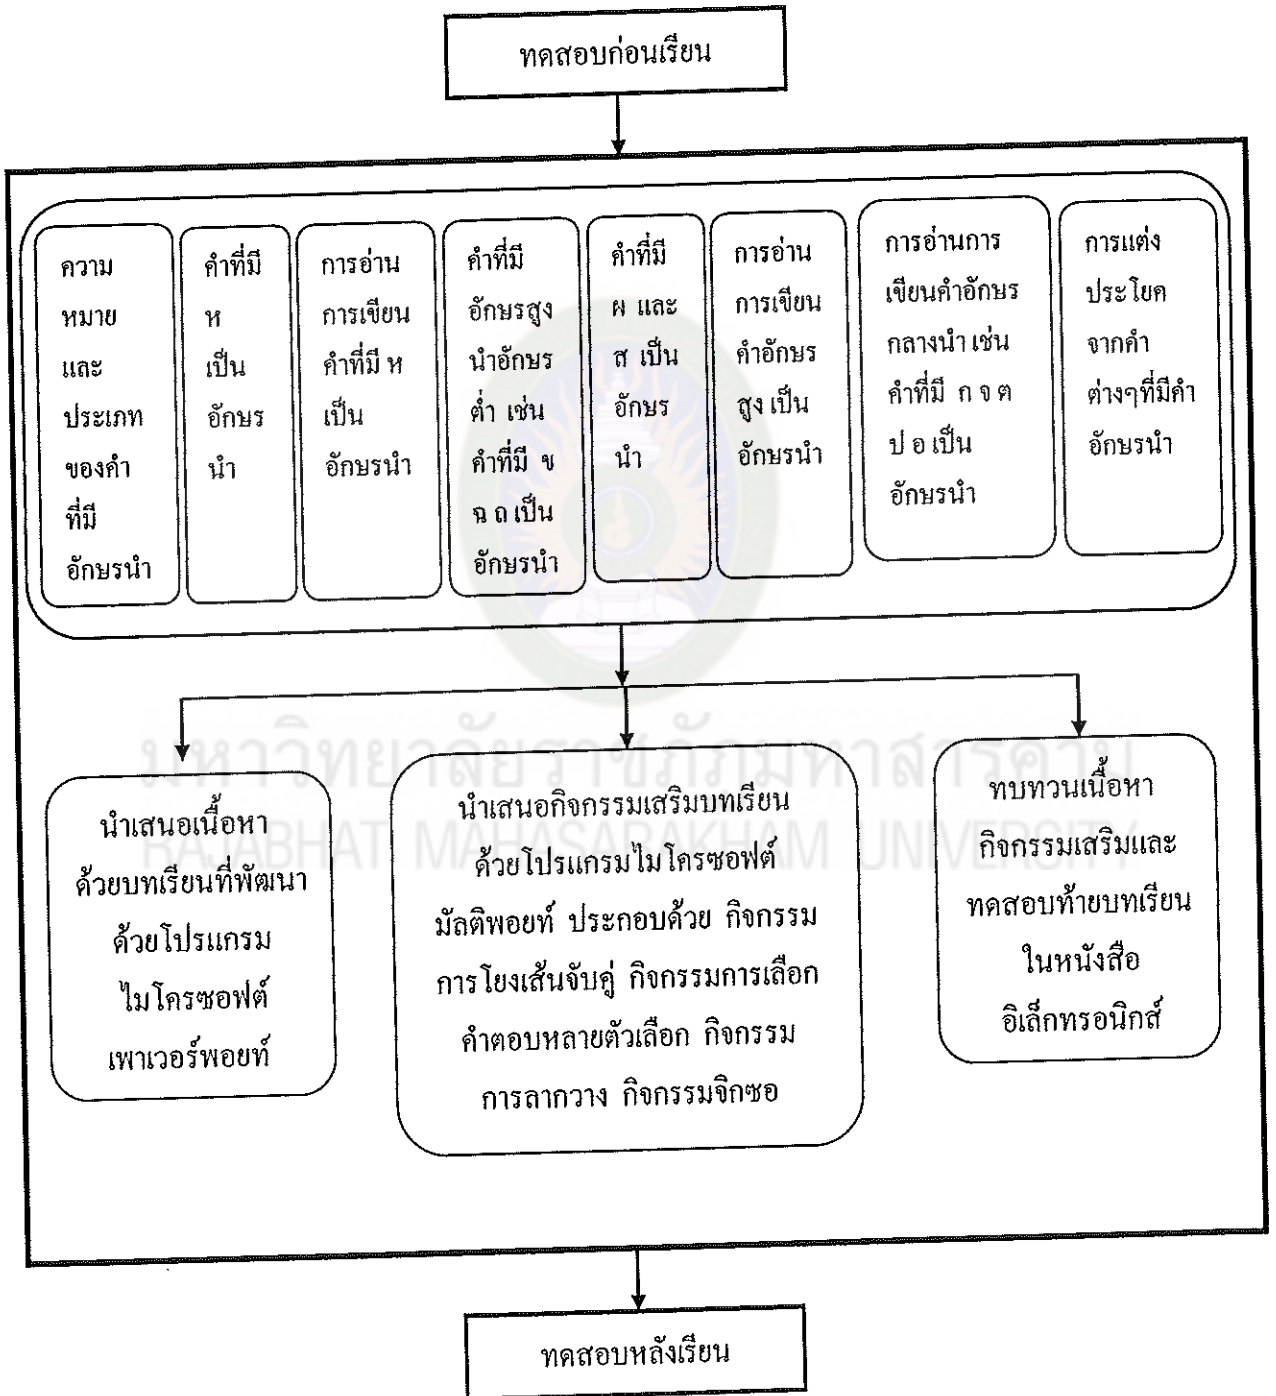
ทดสอบก่อนเรียน

ความหมายและประเภทของคำที่มีอักษรนำ

คำที่มี ห เป็นอักษรนำ

การอ่านการเขียนคำที่มี ห เป็นอักษรนำ

คำที่มีอักษรสูงนำอักษรต่ำ เช่น คำที่มี ข ฉ ถ เป็นอักษรนำ

คำที่มี ผ และ ส เป็นอักษรนำ

การอ่านการเขียนคำอักษรสูงเป็นอักษรนำ

การอ่านการเขียนคำอักษรกลางนำ เช่น คำที่มี ก จ ต ป อ เป็นอักษรนำ

การแต่งประโยคจากคำต่างๆที่มีคำอักษรนำ

มหาวิทยาลัยราชภัฏมหาสารคาม
RAJABHAT MAHASARAKHAM UNIVERSITY

นำเสนอเนื้อหาด้วยบทเรียนที่พัฒนาด้วยโปรแกรมไมโครซอฟต์เพาเวอร์พอยท์

นำเสนอกิจกรรมเสริมบทเรียนด้วยโปรแกรมไมโครซอฟต์มัลติพอยท์ ประกอบด้วย กิจกรรมการโยงเส้นจับคู่ กิจกรรมการเลือกคำตอบหลายตัวเลือก กิจกรรมการลากวาง กิจกรรมจิกซอ

ทบทวนเนื้อหากิจกรรมเสริมและทดสอบท้ายบทเรียนในหนังสืออิเล็กทรอนิกส์

ทดสอบหลังเรียน